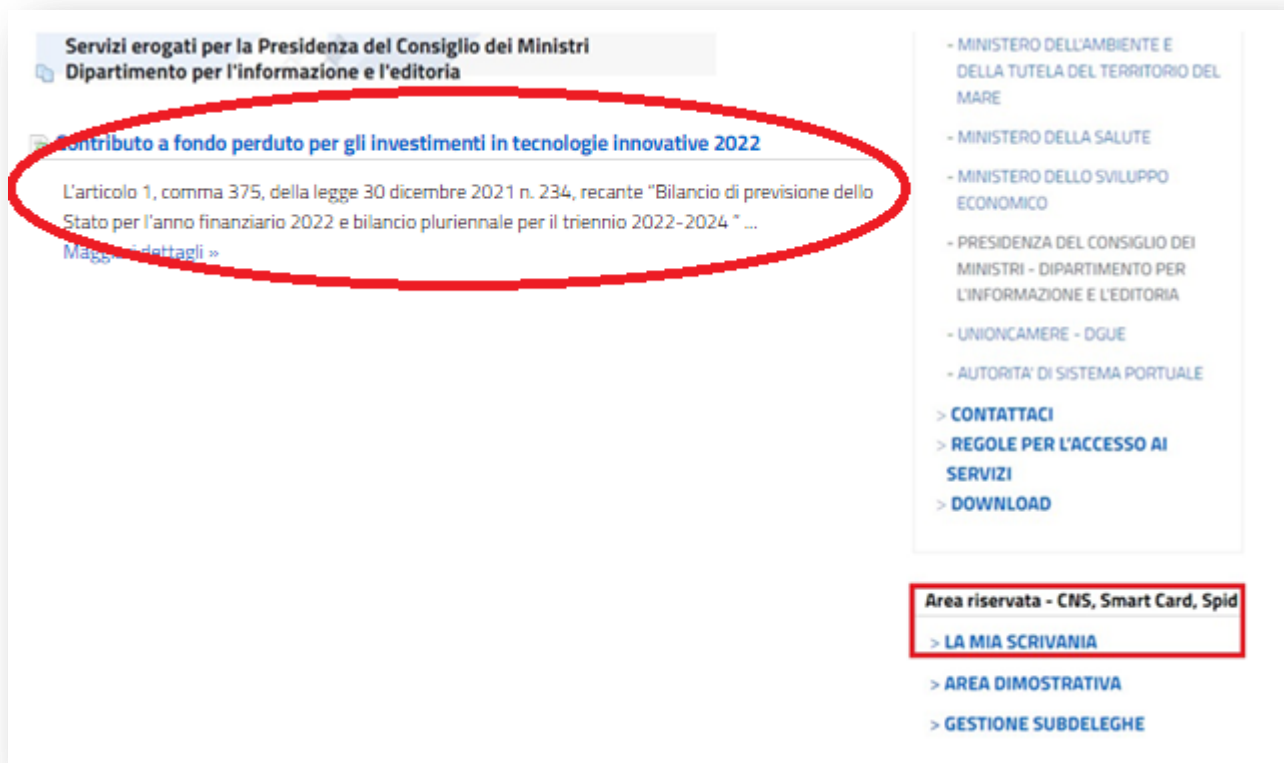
Servizi erogati per la Presidenza del Consiglio dei Ministri
Dipartimento per l'informazione e l'editoria

Contributo a fondo perduto per gli investimenti in tecnologie innovative 2022

L'articolo 1, comma 375, della legge 30 dicembre 2021 n. 234, recante "Bilancio di previsione dello Stato per l'anno finanziario 2022 e bilancio pluriennale per il triennio 2022-2024 " ...
Maggiori dettagli »

- MINISTERO DELL'AMBIENTE E DELLA TUTELA DEL TERRITORIO DEL MARE

- MINISTERO DELLA SALUTE

- MINISTERO DELLO SVILUPPO ECONOMICO

- PRESIDENZA DEL CONSIGLIO DEI MINISTRI - DIPARTIMENTO PER L'INFORMAZIONE E L'EDITORIA

- UNIONCAMERE - DGUE

- AUTORITA' DI SISTEMA PORTUALE

> CONTATTACI
> REGOLE PER L'ACCESSO AI SERVIZI
> DOWNLOAD

Area riservata - CNS, Smart Card, Spid
> LA MIA SCRIVANIA
> AREA DIMOSTRATIVA
> GESTIONE SUBDELEGHE